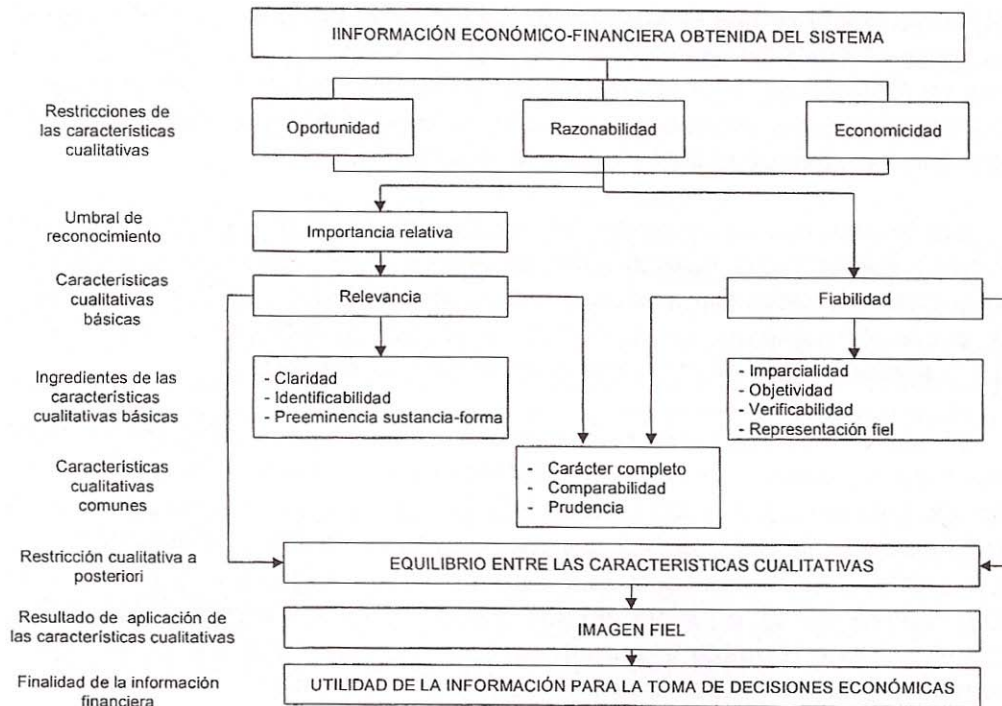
IINFORMACIÓN ECONÓMICO-FINANCIERA OBTENIDA DEL SISTEMA

Restricciones de las características cualitativas

Oportunidad

Razonabilidad

Economicidad

Umbral de reconocimiento

Importancia relativa

Características cualitativas básicas

Relevancia

Fiabilidad

Ingredientes de las características cualitativas básicas

- Claridad
- Identificabilidad
- Preeminencia sustancia-forma

- Imparcialidad
- Objetividad
- Verificabilidad
- Representación fiel

Características cualitativas comunes

- Carácter completo
- Comparabilidad
- Prudencia

Restricción cualitativa a posteriori

EQUILIBRIO ENTRE LAS CARACTERISTICAS CUALITATIVAS

Resultado de aplicación de las características cualitativas

IMAGEN FIEL

Finalidad de la información financiera

UTILIDAD DE LA INFORMACIÓN PARA LA TOMA DE DECISIONES ECONÓMICAS